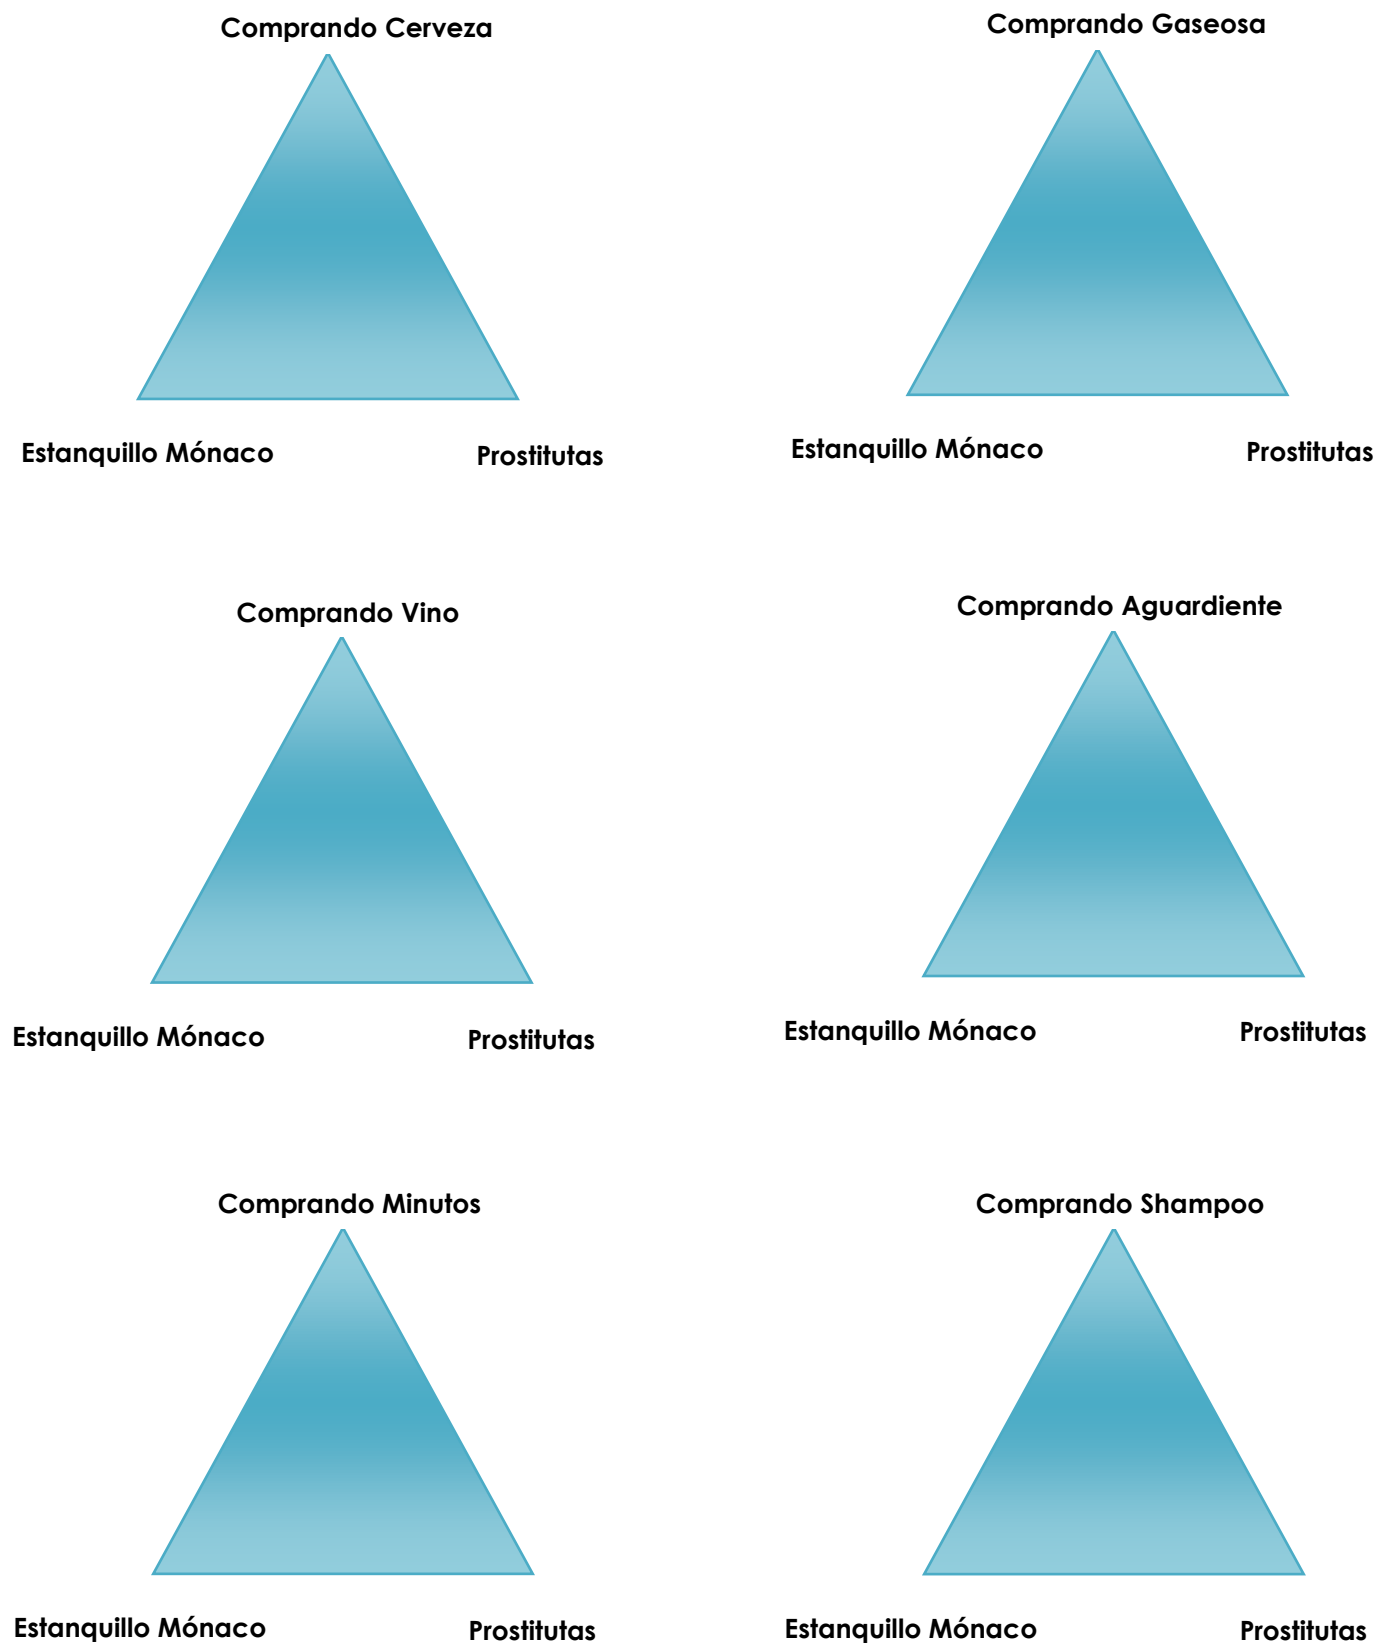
Comprando Cerveza

Estanquillo Mónaco

Prostitutas

Comprando Gaseosa

Estanquillo Mónaco

Prostitutas

Comprando Vino

Estanquillo Mónaco

Prostitutas

Comprando Aguardiente

Estanquillo Mónaco

Prostitutas

Comprando Minutos

Estanquillo Mónaco

Prostitutas

Comprando Shampoo

Estanquillo Mónaco

Prostitutas